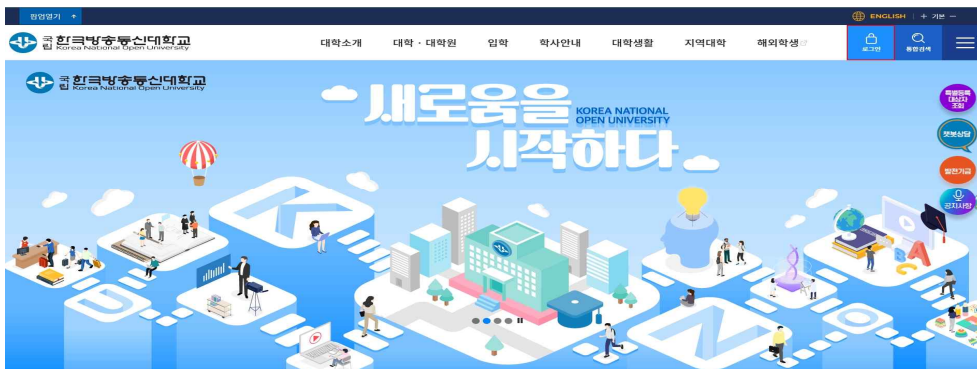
팝업열기 ↑

ENGLISH | + 기본 −

국립 한국방송통신대학교 Korea National Open University

대학소개 대학 · 대학원 입학 학사안내 대학생활 지역대학 해외학생

로그인 통합검색

국립 한국방송통신대학교 Korea National Open University

새로움을 시작하다

KOREA NATIONAL OPEN UNIVERSITY

특별등록 대상자 조회

챗봇상담

발전기금

공지사항